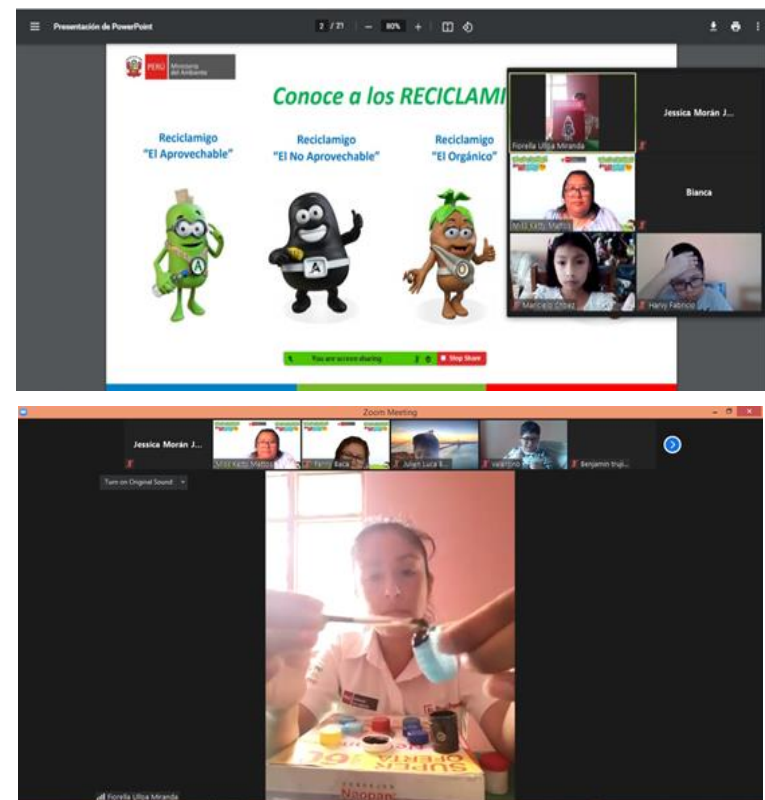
Presentación de PowerPoint 2 / 21 80%

PERÚ Ministerio del Ambiente

Conoce a los RECICLAMI

Reciclamigo "El Aprovechable"

Reciclamigo "El No Aprovechable"

Reciclamigo "El Orgánico"

You are screen sharing Stop Share

Fiorella Ulloa Miranda

Jessica Morán J...

Miss Ketty Mattos

Bianca

Maricielo Chávez

Harvy Fabricio

Zoom Meeting

Jessica Morán J...

Miss Ketty Mattos

Fanny Baca

Julian Luca E...

valentino

Benjamin truji...

Turn on Original Sound

Fiorella Ulloa Miranda